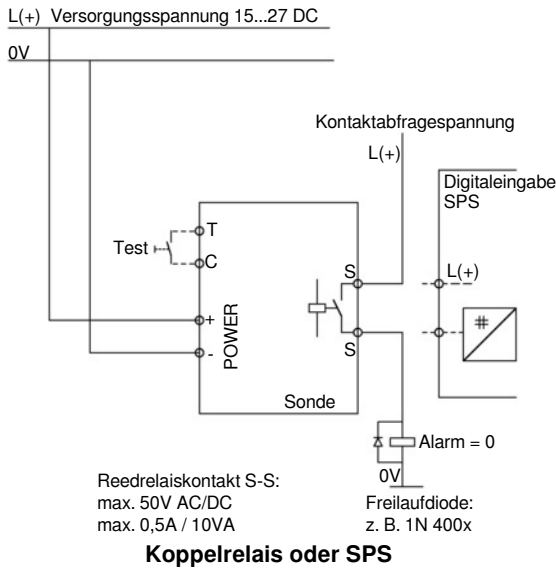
L(+) Versorgungsspannung 15...27 DC

0V

Kontaktabfragespannung

L(+)

Digitaleingabe SPS

Test

T

C

+

-

POWER

S

S

L(+)

#

Sonde

Alarm = 0

0V

Reedrelaiskontakt S-S:
max. 50V AC/DC
max. 0,5A / 10VA

Freilaufdiode:
z. B. 1N 400x

**Koppelrelais oder SPS**